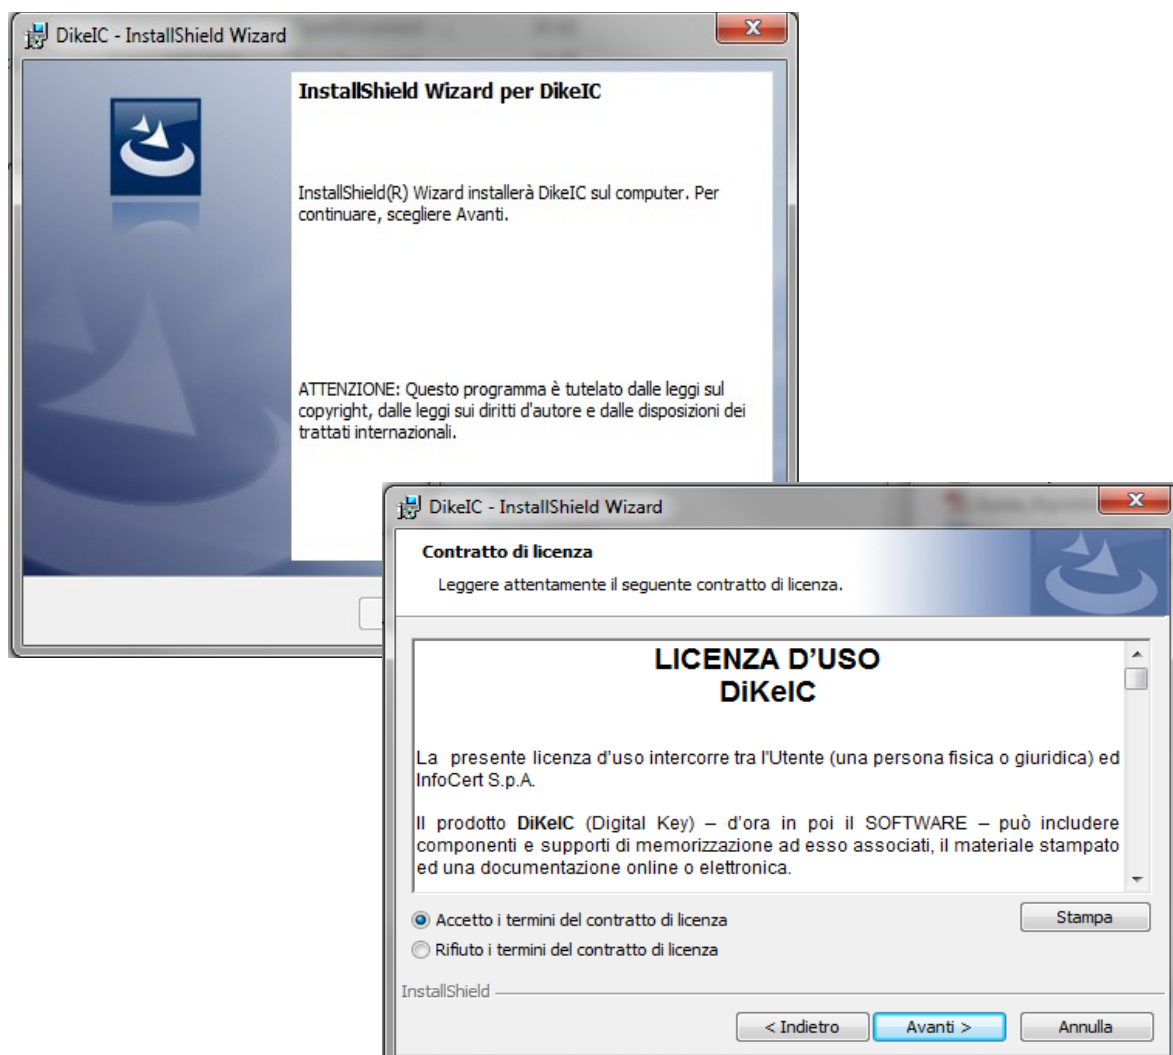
DikeIC - InstallShield Wizard

InstallShield Wizard per DikeIC

InstallShield(R) Wizard installerà DikeIC sul computer. Per continuare, scegliere Avanti.

ATTENZIONE: Questo programma è tutelato dalle leggi sul copyright, dalle leggi sui diritti d'autore e dalle disposizioni dei trattati internazionali.

DikeIC - InstallShield Wizard

Contratto di licenza

Leggere attentamente il seguente contratto di licenza.

LICENZA D'USO
DiKeIC

La presente licenza d'uso intercorre tra l'Utente (una persona fisica o giuridica) ed InfoCert S.p.A.

Il prodotto DiKeIC (Digital Key) – d'ora in poi il SOFTWARE – può includere componenti e supporti di memorizzazione ad esso associati, il materiale stampato ed una documentazione online o elettronica.

Accetto i termini del contratto di licenza

Rifiuto i termini del contratto di licenza

Stampa

InstallShield

< Indietro

Avanti >

Annulla